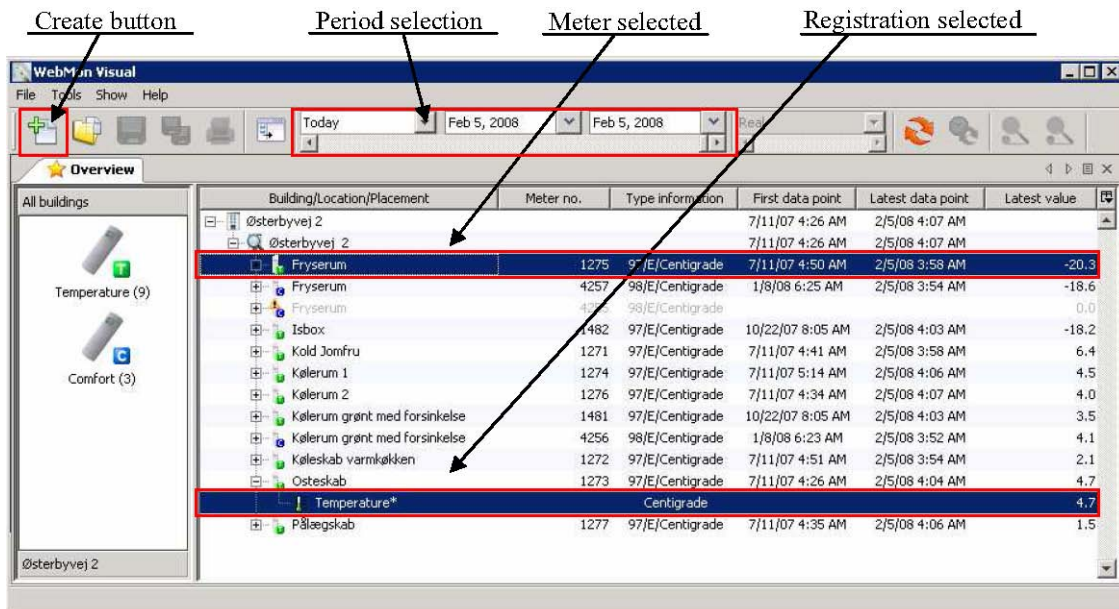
Create button
Period selection
Meter selected
Registration selected

WebMon Visual
File Tools Show Help

Today
Feb 5, 2008
Feb 5, 2008
Real

Overview

All buildings

Temperature (9)

Comfort (3)

Østerbyvej 2

| Building/Location/Placement | Meter no. | Type information | First data point | Latest data point | Latest value |
|---|---|---|---|---|---|
| Østerbyvej 2 | | | 7/11/07 4:26 AM | 2/5/08 4:07 AM | |
| Østerbyvej 2 | | | 7/11/07 4:26 AM | 2/5/08 4:07 AM | |
| Fryserum | 1275 | 97/E/Centigrade | 7/11/07 4:50 AM | 2/5/08 3:58 AM | -20.3 |
| Fryserum | 4257 | 98/E/Centigrade | 1/8/08 6:25 AM | 2/5/08 3:54 AM | -18.6 |
| Fryserum | 4255 | 98/E/Centigrade | | | 0.0 |
| Isbox | 1482 | 97/E/Centigrade | 10/22/07 8:05 AM | 2/5/08 4:03 AM | -18.2 |
| Kold Jomfru | 1271 | 97/E/Centigrade | 7/11/07 4:41 AM | 2/5/08 3:58 AM | 6.4 |
| Kølerum 1 | 1274 | 97/E/Centigrade | 7/11/07 5:14 AM | 2/5/08 4:06 AM | 4.5 |
| Kølerum 2 | 1276 | 97/E/Centigrade | 7/11/07 4:34 AM | 2/5/08 4:07 AM | 4.0 |
| Kølerum grønt med forsinkelse | 1481 | 97/E/Centigrade | 10/22/07 8:05 AM | 2/5/08 4:03 AM | 3.5 |
| Kølerum grønt med forsinkelse | 4256 | 98/E/Centigrade | 1/8/08 6:23 AM | 2/5/08 3:52 AM | 4.1 |
| Køleskab varmkøkken | 1272 | 97/E/Centigrade | 7/11/07 4:51 AM | 2/5/08 3:54 AM | 2.1 |
| Osteskab | 1273 | 97/E/Centigrade | 7/11/07 4:26 AM | 2/5/08 4:04 AM | 4.7 |
| Temperature* | | Centigrade | | | 4.7 |
| Pålægskab | 1277 | 97/E/Centigrade | 7/11/07 4:35 AM | 2/5/08 4:06 AM | 1.5 |